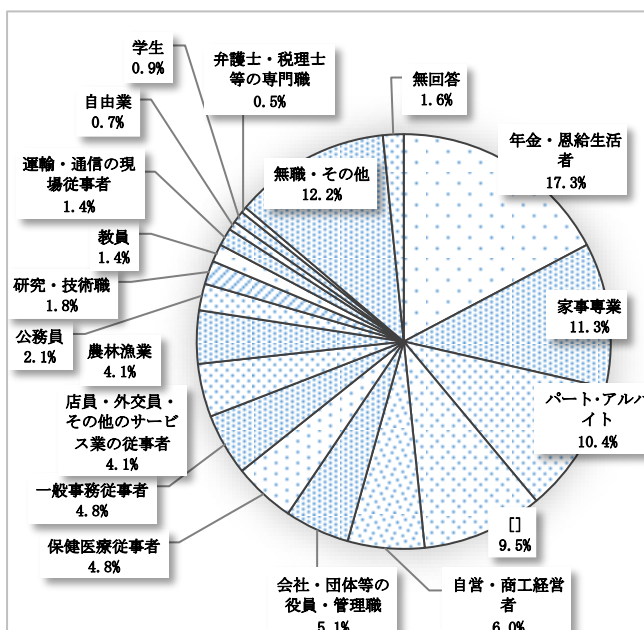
学生
0.9%

弁護士・税理士
等の専門職
0.5%

無回答
1.6%

自由業
0.7%

年金・恩給生活
者
17.3%

運輸・通信の現
場従事者
1.4%

無職・その他
12.2%

教員
1.4%

研究・技術職
1.8%

家事専業
11.3%

公務員
2.1%

農林漁業
4.1%

パート・アルバ
イト
10.4%

店員・外交員・
その他のサービ
ス業の従事者
4.1%

一般事務従事者
4.8%

[]
9.5%

保健医療従事者
4.8%

会社・団体等の
役員・管理職
5.1%

自営・商工経営
者
6.0%